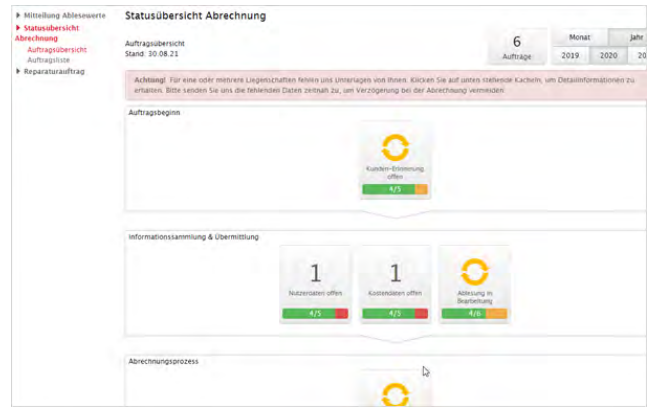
▶ Mitteilung Ableswerte
▶ Statusübersicht Abrechnung
Auftragsübersicht
Auftragsliste
▶ Reparaturauftrag

Statusübersicht Abrechnung

Auftragsübersicht
Stand: 30.08.21

6
Aufträge

Monat
Jahr
2019
2020
20

Achtung! Für eine oder mehrere Liegenschaften fehlen uns Unterlagen von Ihnen. Klicken Sie auf unten stehende Kacheln, um Detailinformationen zu erhalten. Bitte senden Sie uns die fehlenden Daten zeitnah zu, um Verzögerung bei der Abrechnung vermeiden

Auftragsbeginn

Kunden-Erinnerung offen
4/5

Informationssammlung & Übermittlung

1
Nutzerdaten offen
4/5

1
Kostendaten offen
4/5

Ablesung in Bearbeitung
4/6

Abrechnungsprozess